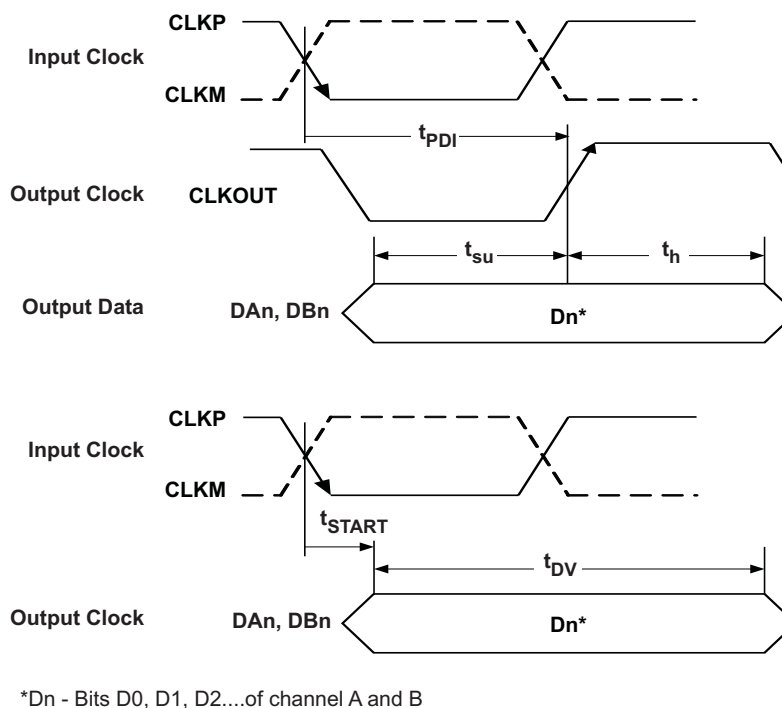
Input Clock
CLKP
CLKM
$t_{PDI}$
Output Clock
CLKOUT
$t_{su}$
$t_h$
Output Data
DAn, DBn
Dn*

Input Clock
CLKP
CLKM
$t_{START}$
$t_{DV}$
Output Clock
DAn, DBn
Dn*

*Dn - Bits D0, D1, D2....of channel A and B